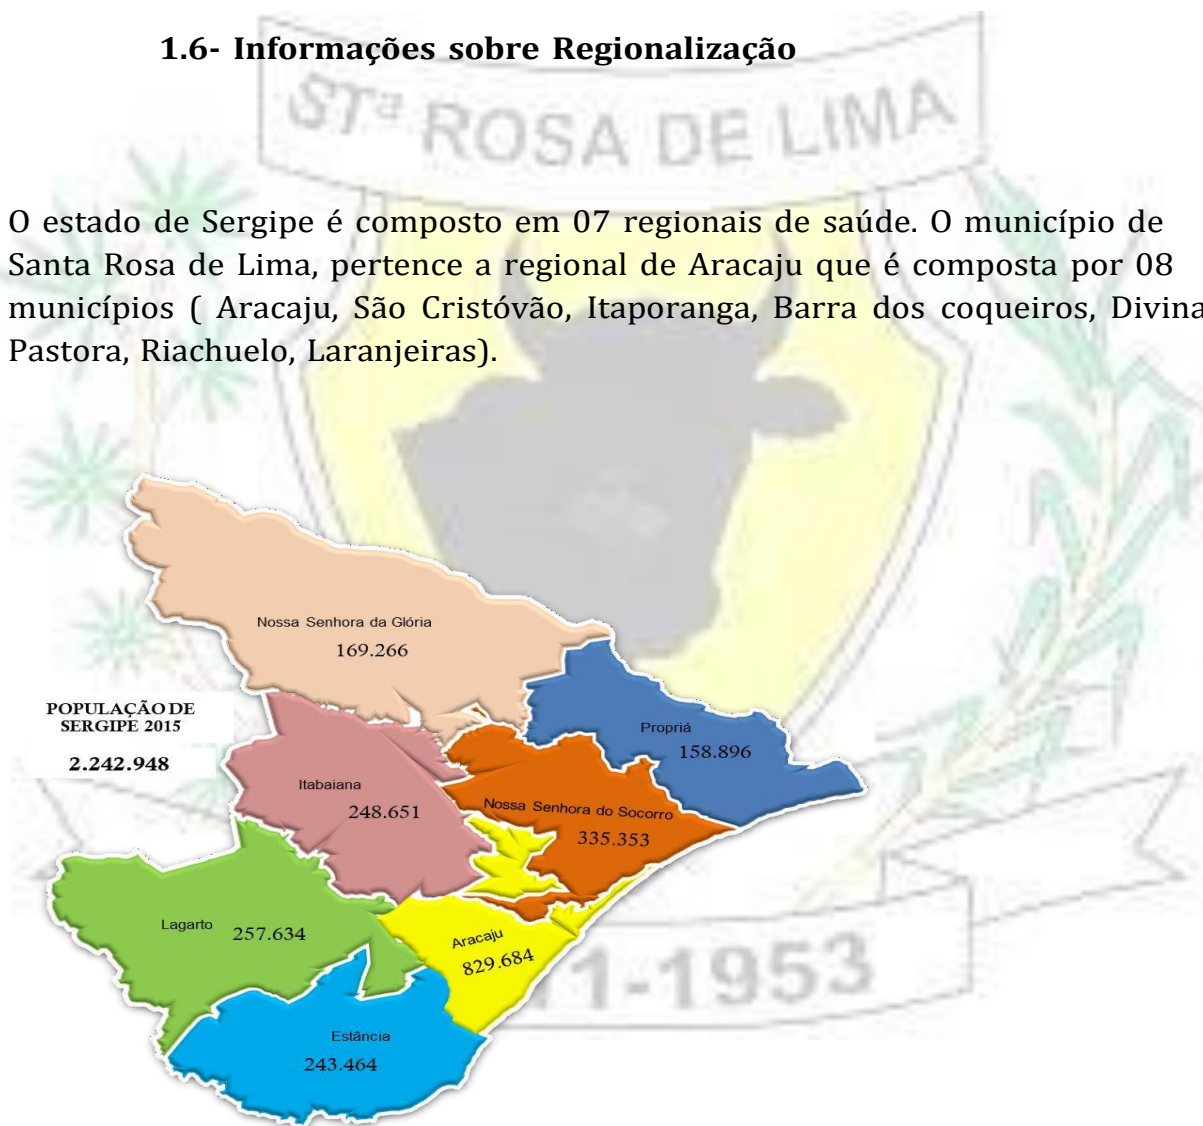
1.6- Informações sobre Regionalização

STª ROSA DE LIMA

O estado de Sergipe é composto em 07 regionais de saúde. O município de Santa Rosa de Lima, pertence a regional de Aracaju que é composta por 08 municípios ( Aracaju, São Cristóvão, Itaporanga, Barra dos coqueiros, Divina Pastora, Riachuelo, Laranjeiras).

Nossa Senhora da Glória
169.266

POPULAÇÃO DE SERGIPE 2015
2.242.948

Propriá
158.896

Itabaiana
248.651

Nossa Senhora do Socorro
335.353

Lagarto
257.634

Aracaju
829.684

Estância
243.464

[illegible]1-1953